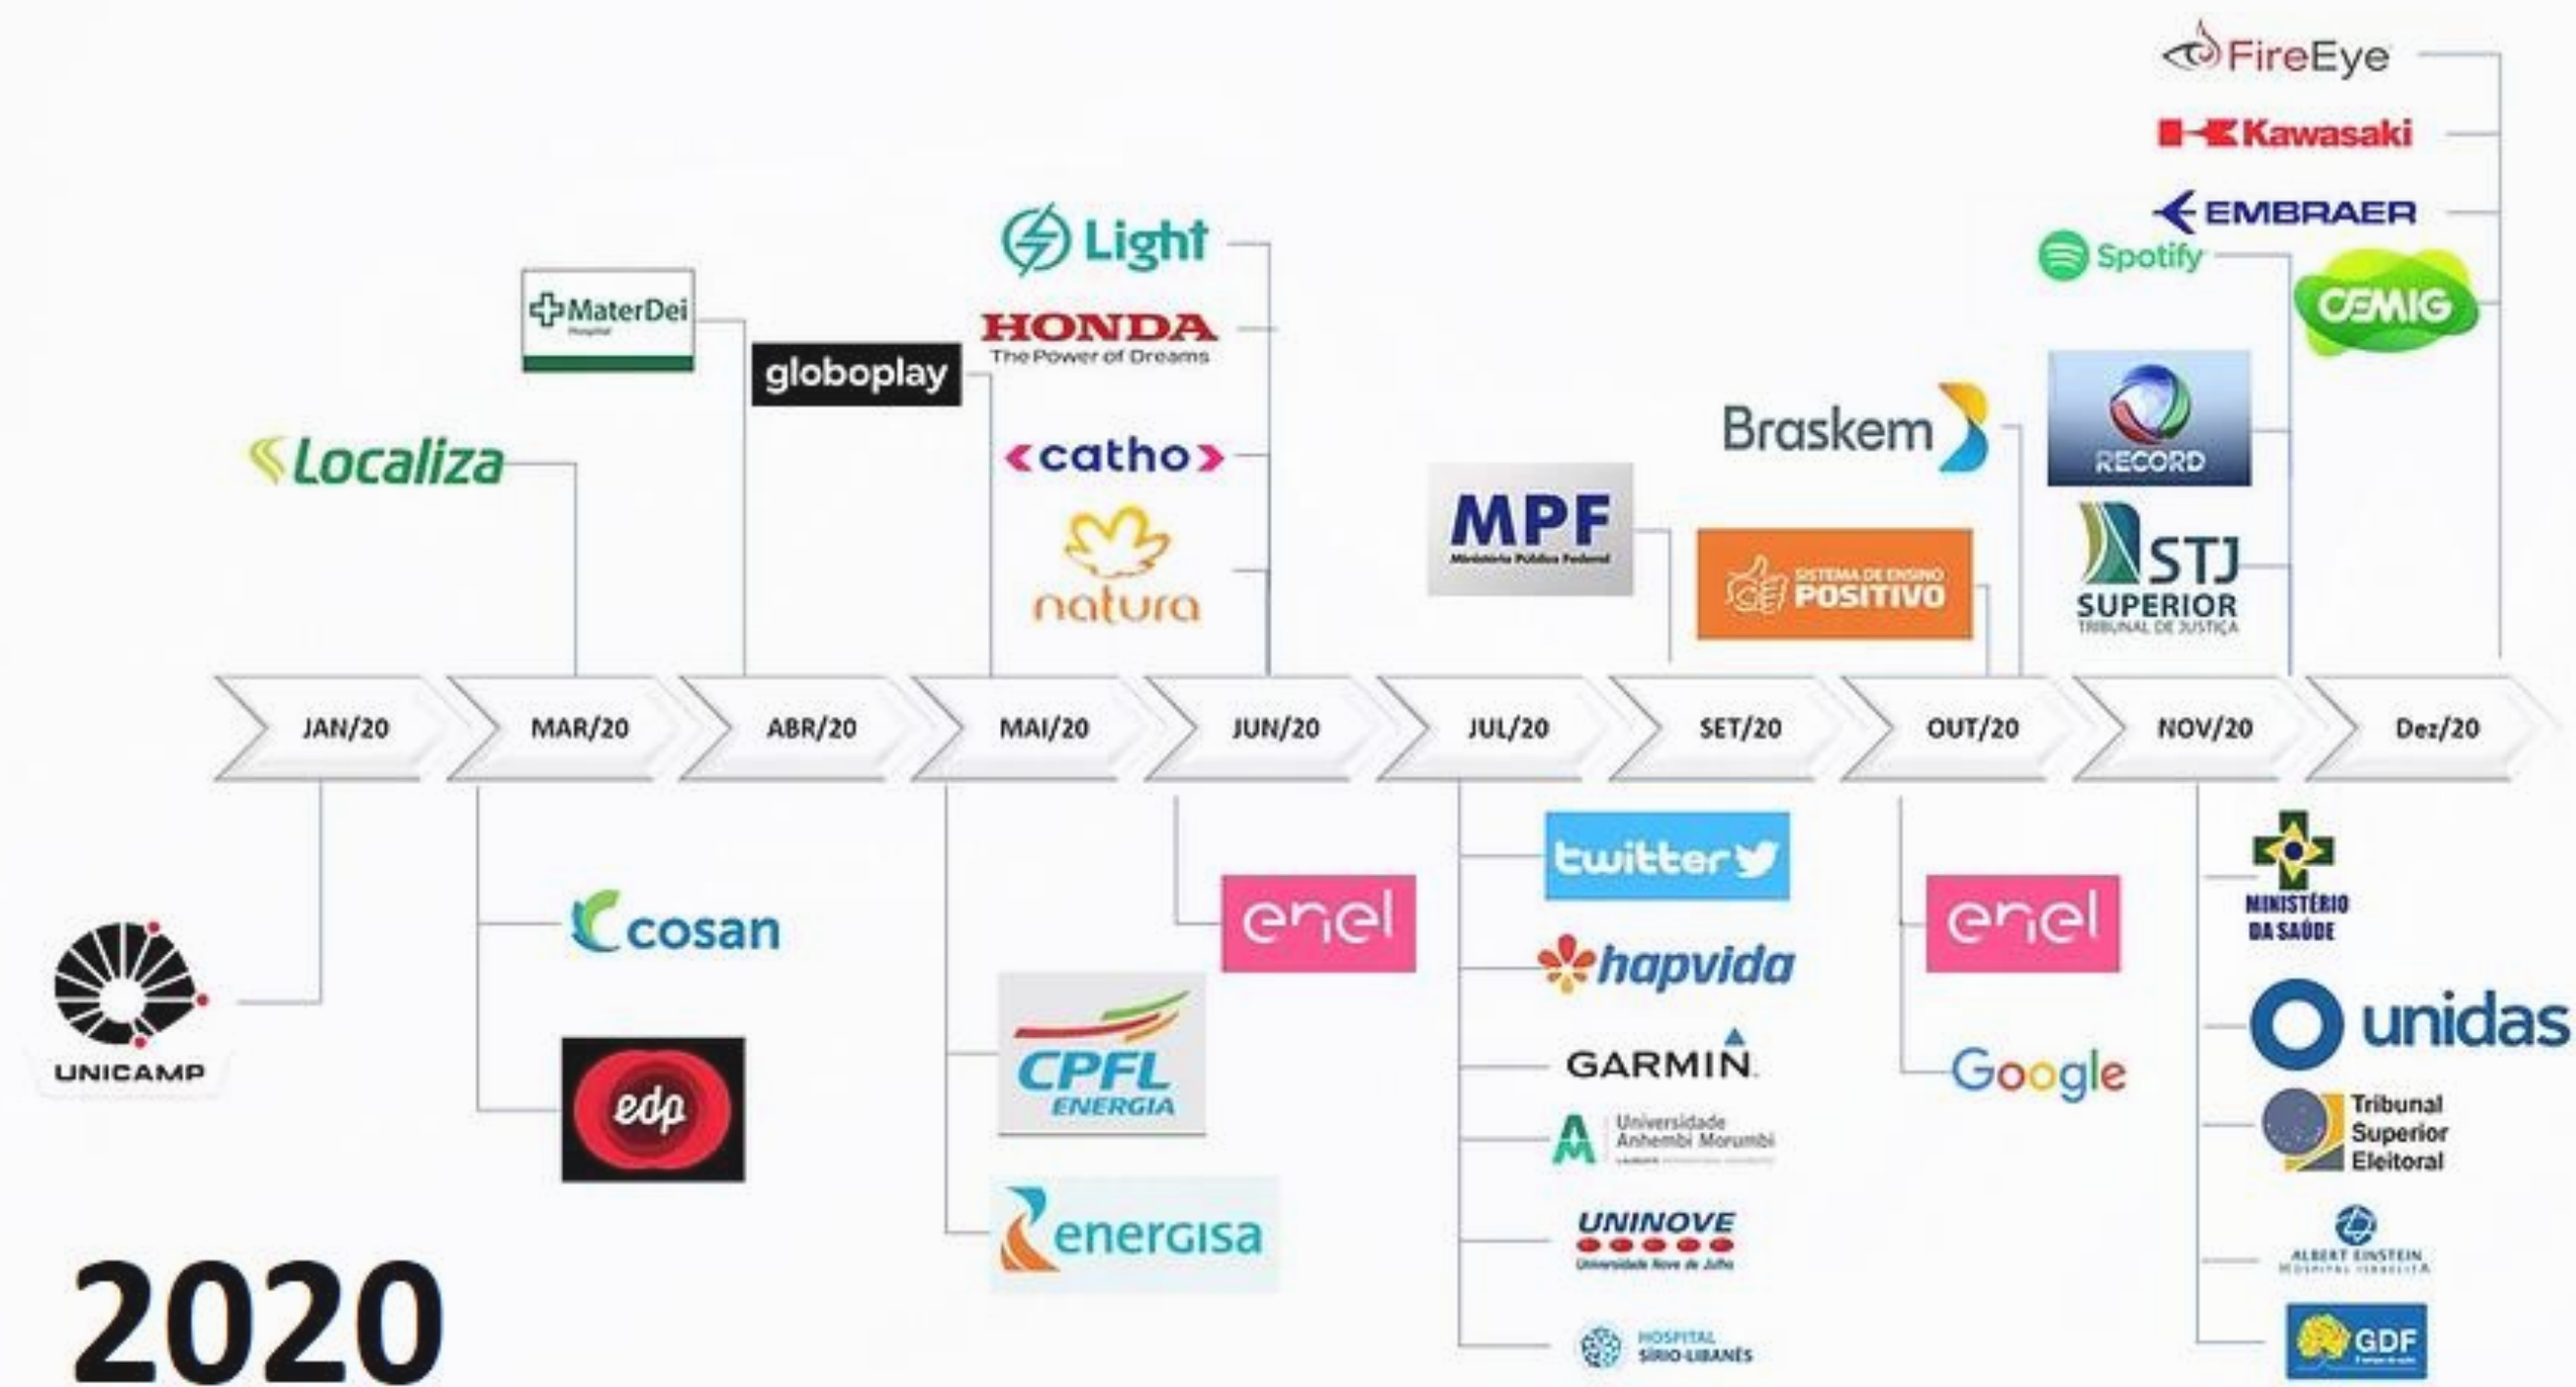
FireEye
Kawasaki
EMBRAER
Spotify
CEMIG
Light
HONDA
The Power of Dreams
MaterDei
Hospital
globoplay
Localiza
catho
natura
Braskem
RECORD
MPF
Ministério Público Federal
SISTEMA DE ENSINO POSITIVO
STJ
SUPERIOR
TRIBUNAL DE JUSTIÇA

JAN/20
MAR/20
ABR/20
MAI/20
JUN/20
JUL/20
SET/20
OUT/20
NOV/20
Dez/20

UNICAMP
cosan
edp
CPFL ENERGIA
energisa
enel
twitter
hapvida
GARMIN
Universidade Anhembi Morumbi
UNINOVE
Universidade Nove de Julho
HOSPITAL SÍRIO-LIBANÊS
enel
Google
MINISTÉRIO DA SAÚDE
unidas
Tribunal Superior Eleitoral
ALBERT EINSTEIN
HOSPITAL ISRAELITA
GDF

2020